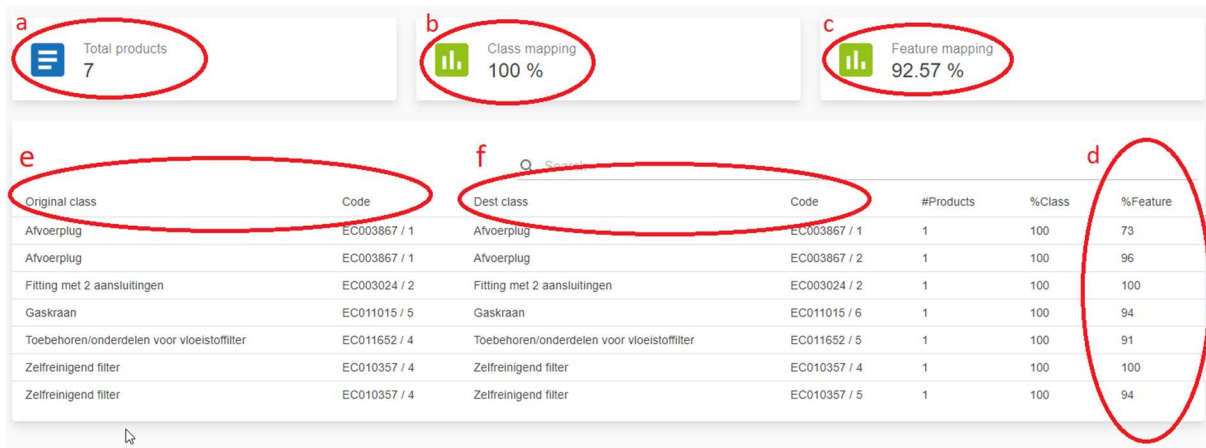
a

Total products
7

b

Class mapping
100 %

c

Feature mapping
92.57 %

e

f

Search

d

| Original class | Code | Dest class | Code | #Products | %Class | %Feature |
|---|---|---|---|---|---|---|
| Afvoerplug | EC003867 / 1 | Afvoerplug | EC003867 / 1 | 1 | 100 | 73 |
| Afvoerplug | EC003867 / 1 | Afvoerplug | EC003867 / 2 | 1 | 100 | 96 |
| Fitting met 2 aansluitingen | EC003024 / 2 | Fitting met 2 aansluitingen | EC003024 / 2 | 1 | 100 | 100 |
| Gaskraan | EC011015 / 5 | Gaskraan | EC011015 / 6 | 1 | 100 | 94 |
| Toebehoren/onderdelen voor vloeistoffilter | EC011652 / 4 | Toebehoren/onderdelen voor vloeistoffilter | EC011652 / 5 | 1 | 100 | 91 |
| Zelfreinigend filter | EC010357 / 4 | Zelfreinigend filter | EC010357 / 4 | 1 | 100 | 100 |
| Zelfreinigend filter | EC010357 / 4 | Zelfreinigend filter | EC010357 / 5 | 1 | 100 | 94 |